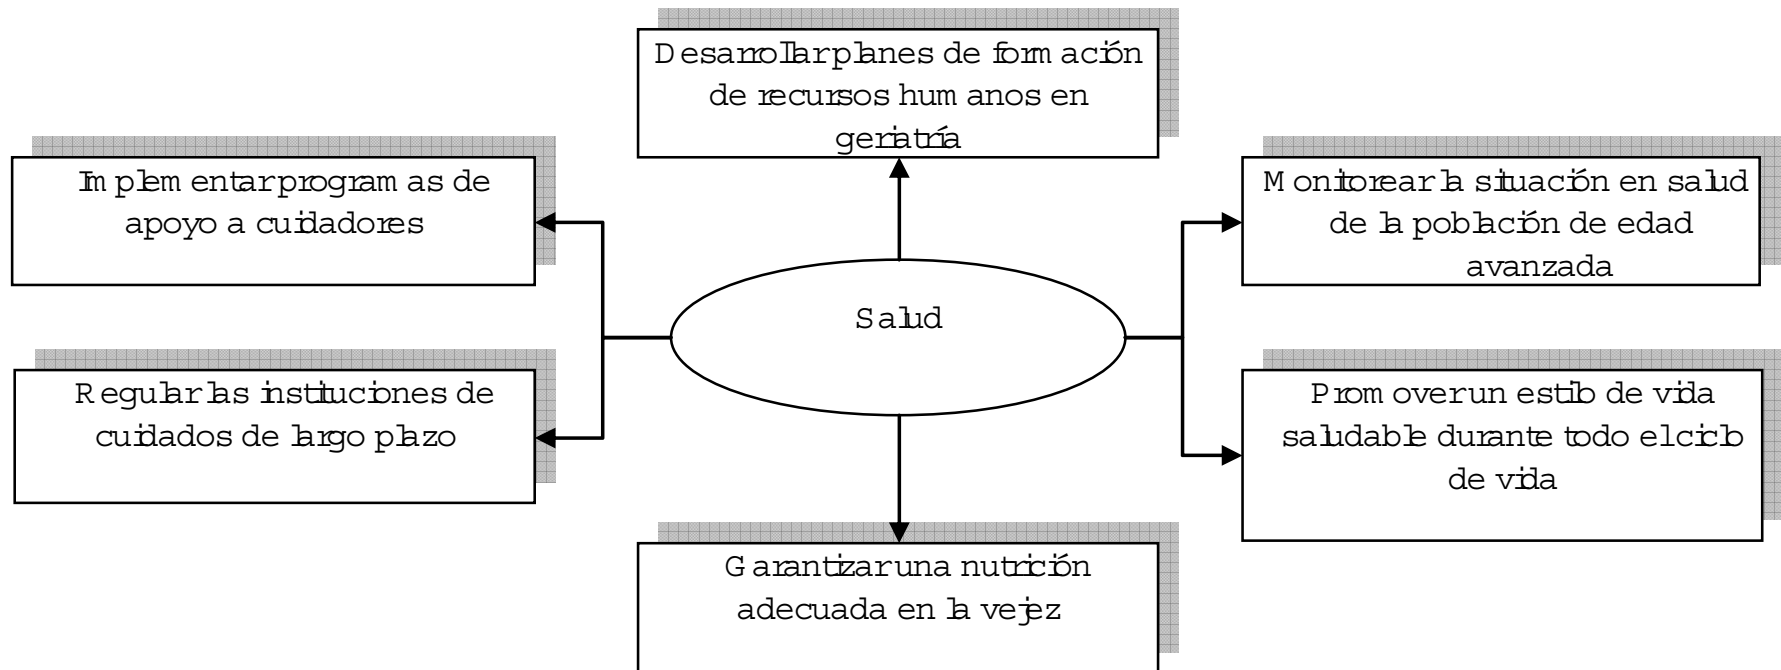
Desarrollar planes de formación de recursos humanos en geriatría

Implementar programas de apoyo a cuidadores

Monitorear la situación en salud de la población de edad avanzada

Salud

Regular las instituciones de cuidados de largo plazo

Promover un estilo de vida saludable durante todo el ciclo de vida

Garantizar una nutrición adecuada en la vejez